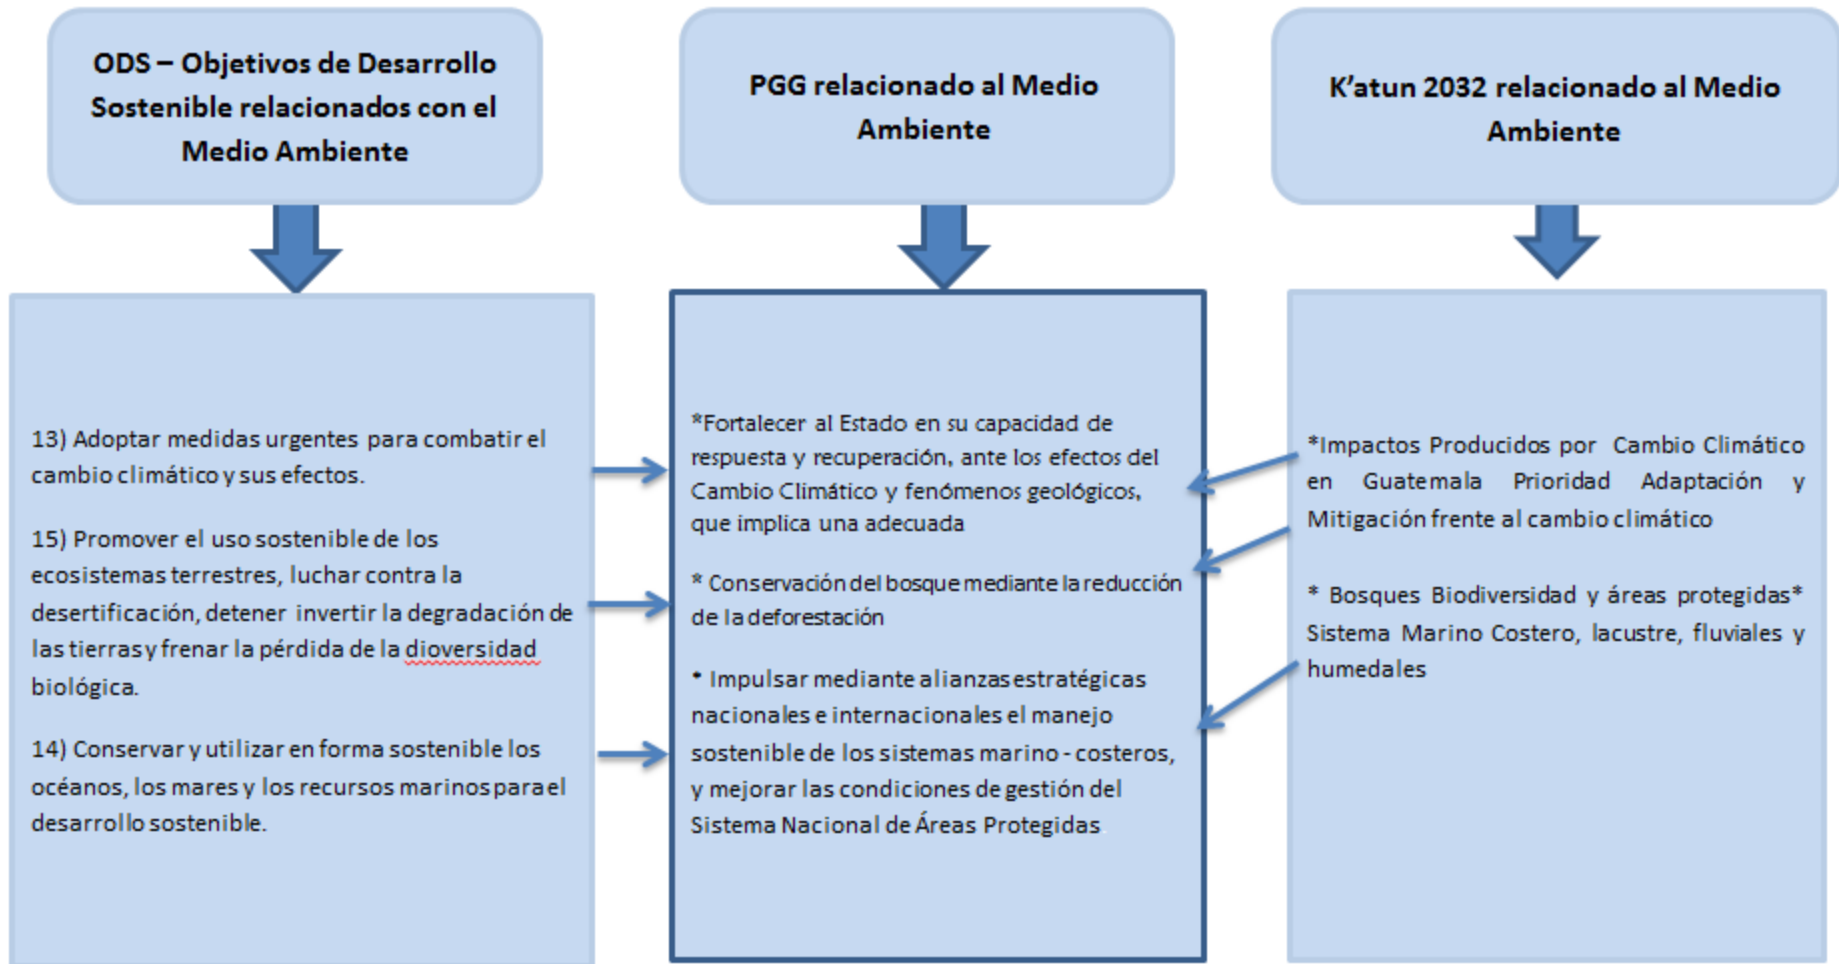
ODS – Objetivos de Desarrollo Sostenible relacionados con el Medio Ambiente

PGG relacionado al Medio Ambiente

K'atun 2032 relacionado al Medio Ambiente

13) Adoptar medidas urgentes para combatir el cambio climático y sus efectos.

15) Promover el uso sostenible de los ecosistemas terrestres, luchar contra la desertificación, detener invertir la degradación de las tierras y frenar la pérdida de la dioversidad biológica.

14) Conservar y utilizar en forma sostenible los océanos, los mares y los recursos marinos para el desarrollo sostenible.

*Fortalecer al Estado en su capacidad de respuesta y recuperación, ante los efectos del Cambio Climático y fenómenos geológicos, que implica una adecuada

* Conservación del bosque mediante la reducción de la deforestación

* Impulsar mediante alianzas estratégicas nacionales e internacionales el manejo sostenible de los sistemas marino - costeros, y mejorar las condiciones de gestión del Sistema Nacional de Áreas Protegidas

*Impactos Producidos por Cambio Climático en Guatemala Prioridad Adaptación y Mitigación frente al cambio climático

* Bosques Biodiversidad y áreas protegidas* Sistema Marino Costero, lacustre, fluviales y humedales